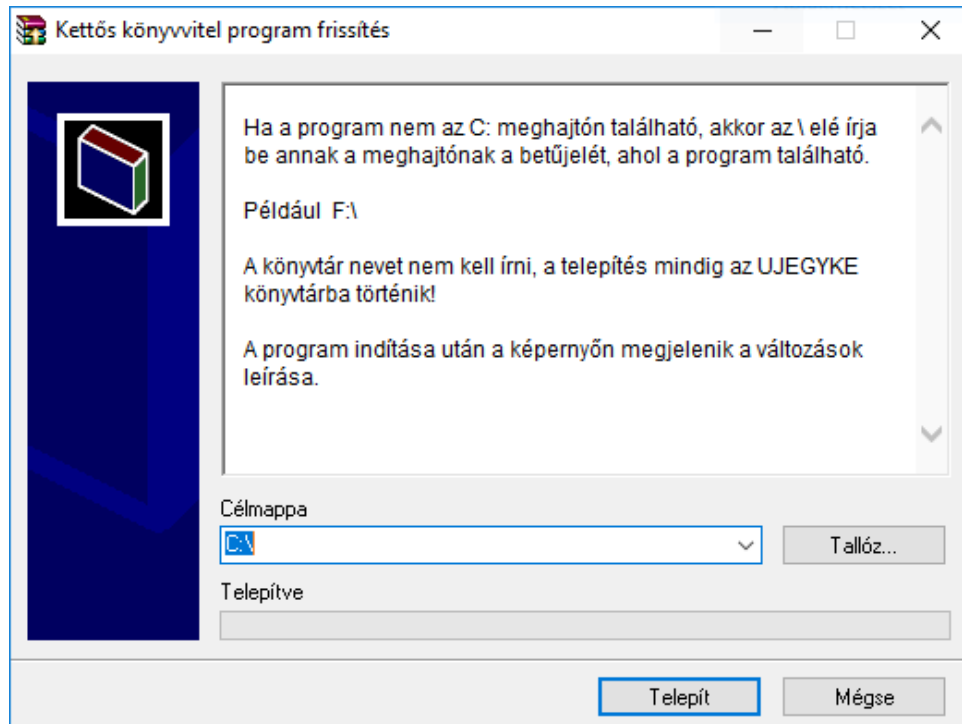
Kettős könyvvitel program frissítés

Ha a program nem az C: meghajtón található, akkor az \ elé írja be annak a meghajtónak a betűjelét, ahol a program található.

Például F:\

A könyvtár nevet nem kell írni, a telepítés mindig az UJEGYKE könyvtárba történik!

A program indítása után a képernyőn megjelenik a változások leírása.

Célmappa

C:\

Tallóz...

Telepítve

Telepít

Mégse